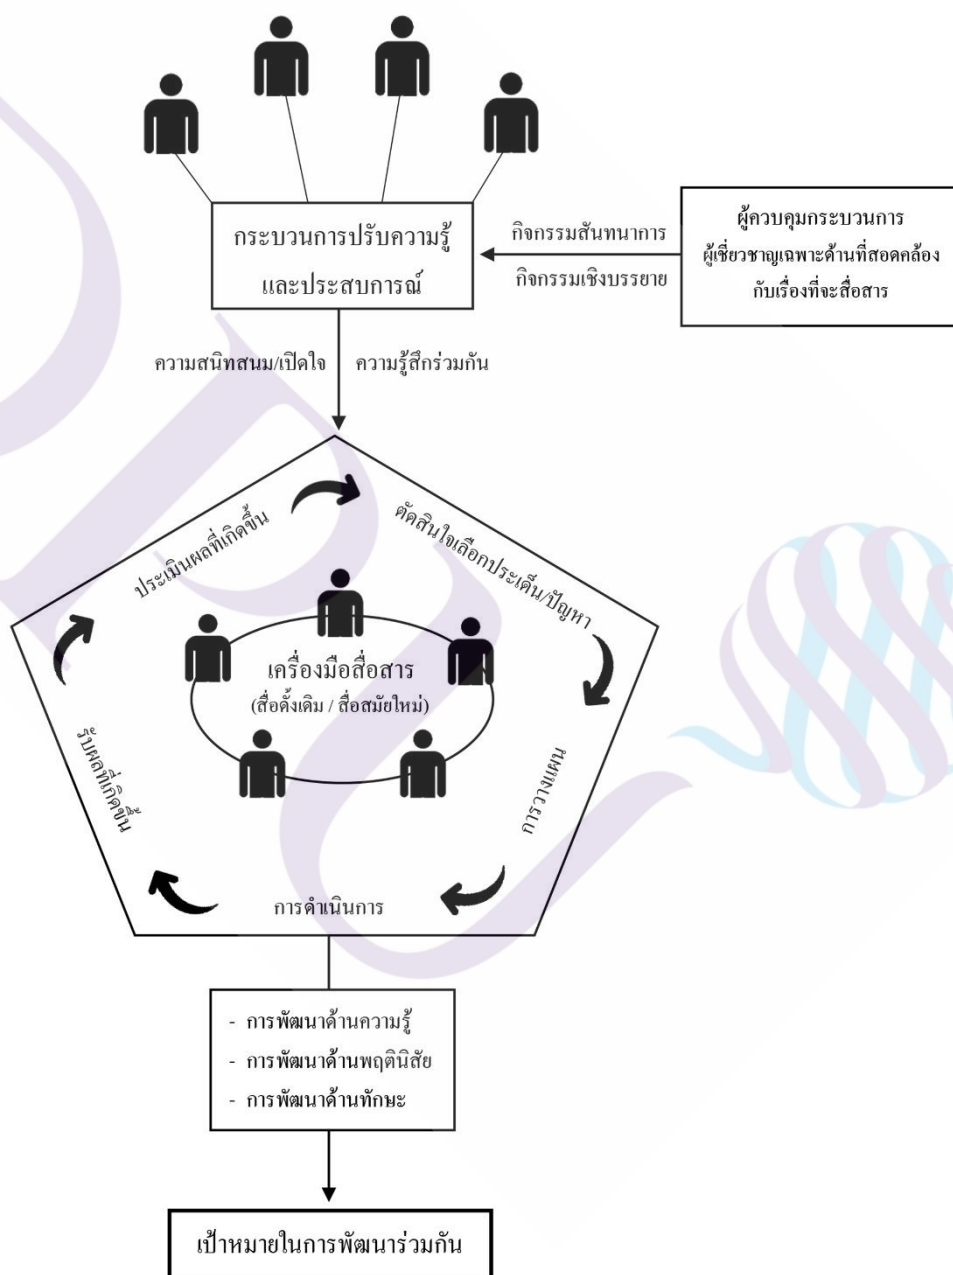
กระบวนการปรับความรู้และประสบการณ์

กิจกรรมสันทนาการ

กิจกรรมเชิงบรรยาย

ผู้ควบคุมกระบวนการ
ผู้เชี่ยวชาญเฉพาะด้านที่สอดคล้องกับเรื่องที่จะสื่อสาร

ความสนิทสนม/เปิดใจ

ความรู้สึกร่วมกัน

ประเมินผลที่เกิดขึ้น

ตัดสินใจเลือกประเด็น/ปัญหา

เครื่องมือสื่อสาร
(สื่อดั้งเดิม / สื่อสมัยใหม่)

รับผลที่เกิดขึ้น

การวางแผน

การดำเนินการ

- การพัฒนาด้านความรู้
- การพัฒนาด้านพฤตินิสัย
- การพัฒนาด้านทักษะ

เป้าหมายในการพัฒนาร่วมกัน